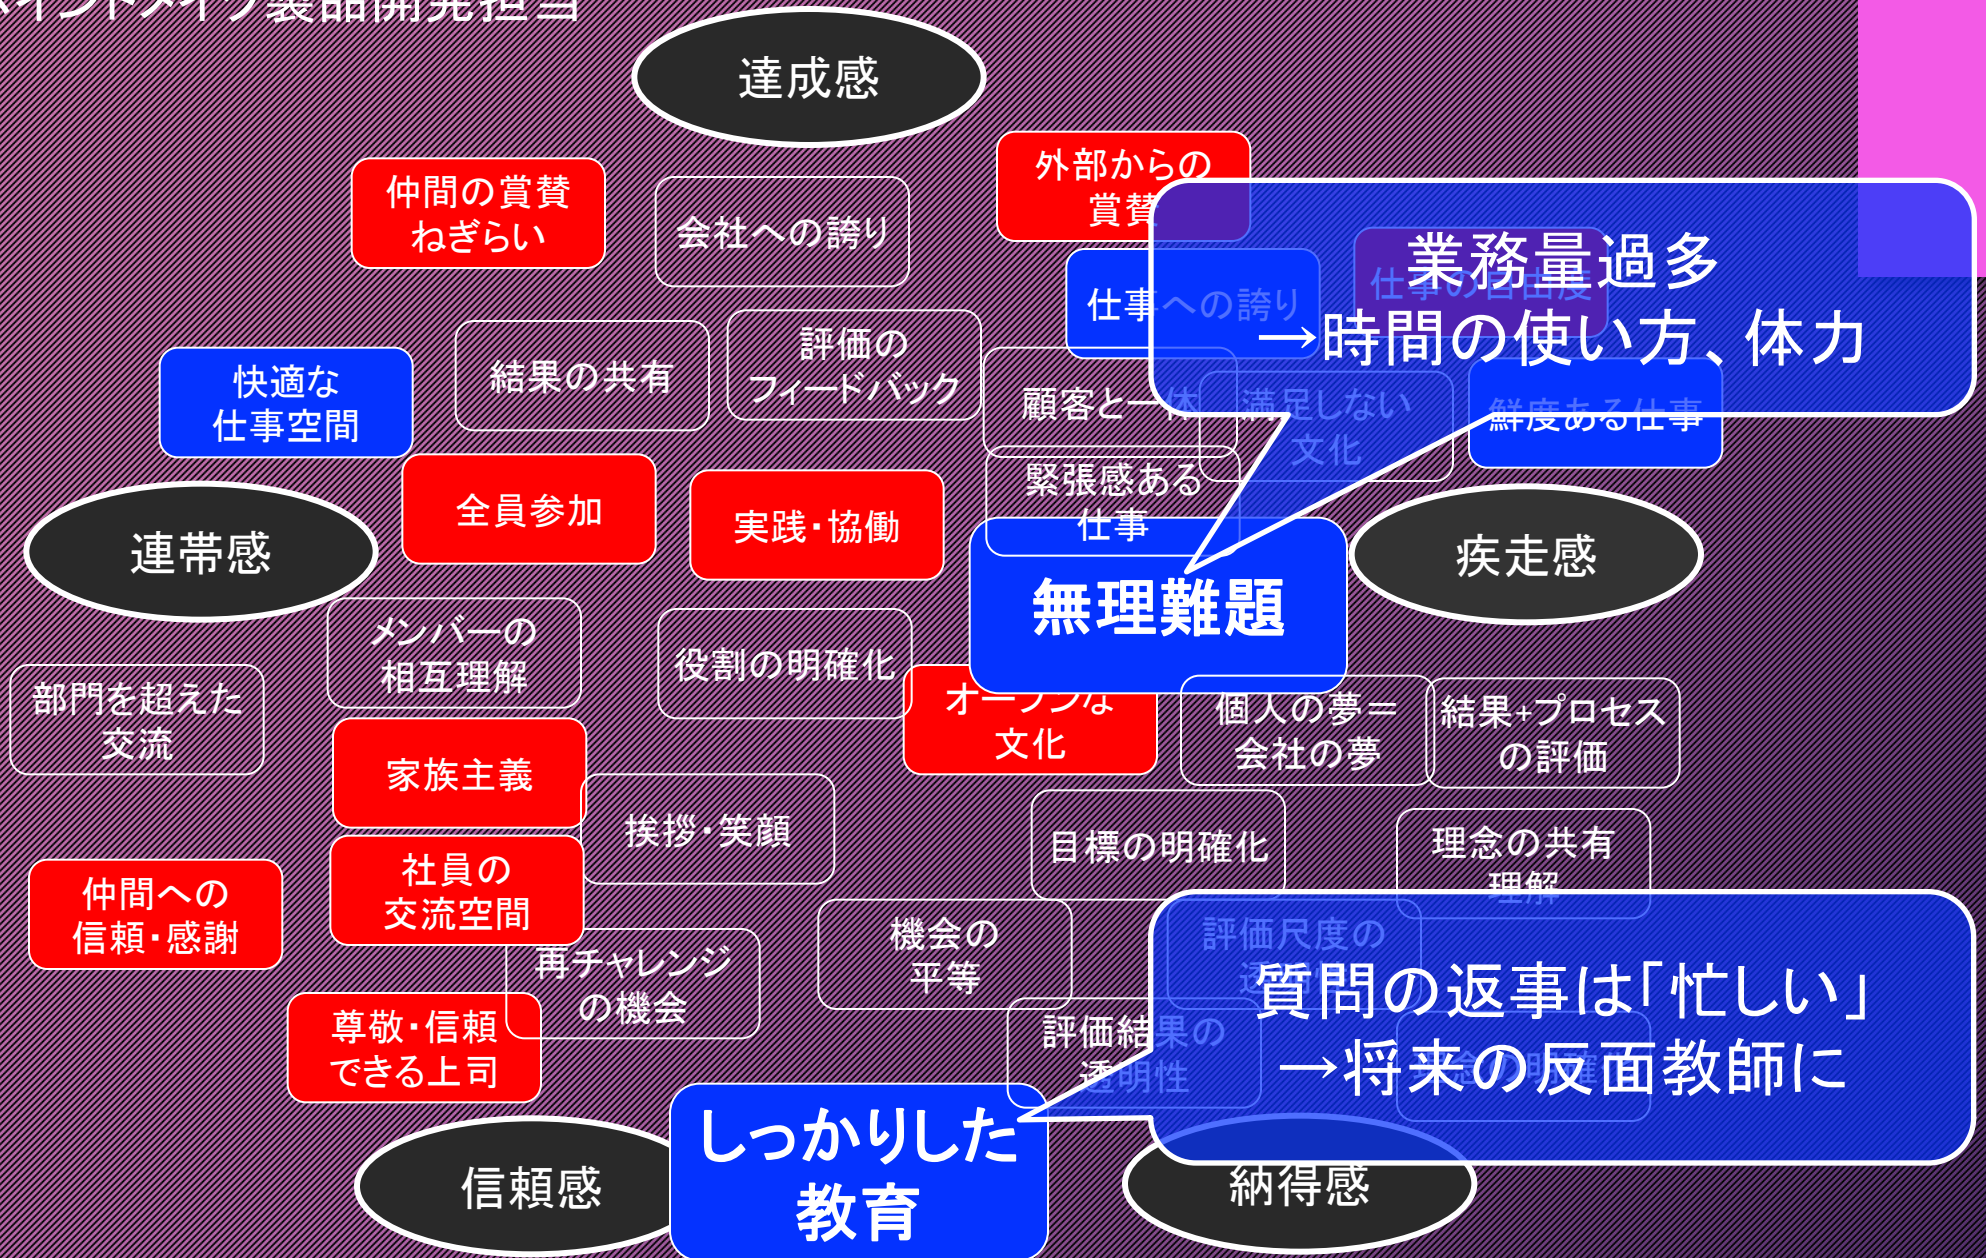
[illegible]インドメイク製品開発担当

達成感

仲間の賞賛
ねぎらい

会社への誇り

外部からの
賞賛

業務量過多
→時間の使い方、体力

仕事への誇り

仕事の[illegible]度

快適な
仕事空間

結果の共有

評価の
フィードバック

顧客と一体

満足しない
文化

鮮度ある仕事

全員参加

実践・協働

緊張感ある
仕事

連帯感

無理難題

疾走感

メンバーの
相互理解

役割の明確化

部門を超えた
交流

オープンな
文化

個人の夢＝
会社の夢

結果+プロセス
の評価

家族主義

挨拶・笑顔

目標の明確化

理念の共有
理解

仲間への
信頼・感謝

社員の
交流空間

機会の
平等

評価尺度の
透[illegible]

再チャレンジ
の機会

質問の返事は「忙しい」
→将来の反面教師に

尊敬・信頼
できる上司

評価結果の
透明性

しっかりした
教育

信頼感

納得感